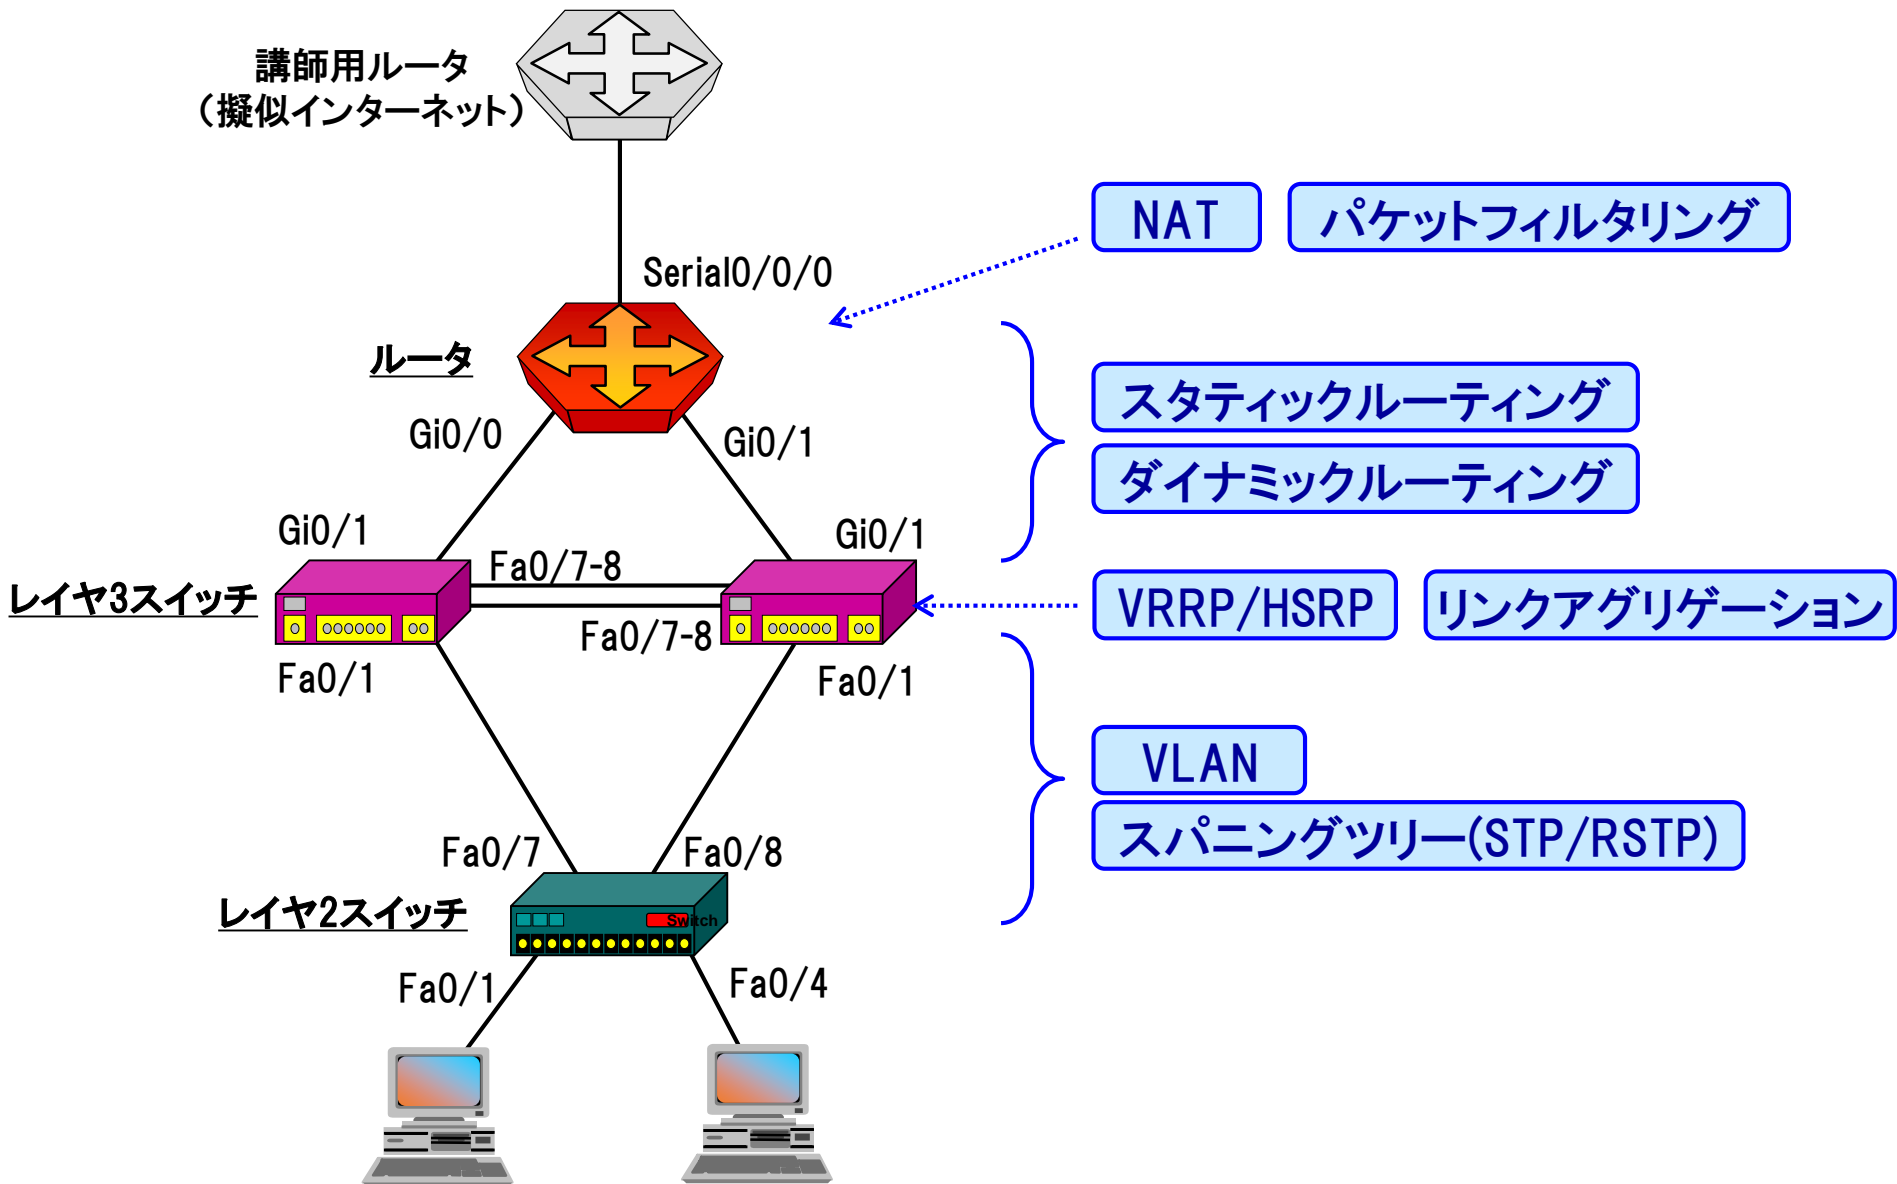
講師用ルータ
（擬似インターネット）

NAT
パケットフィルタリング

Serial0/0/0

ルータ

Gi0/0
Gi0/1

スタティックルーティング
ダイナミックルーティング

Gi0/1
Gi0/1
Fa0/7-8

レイヤ3スイッチ

Fa0/7-8

VRRP/HSRP
リンクアグリゲーション

Fa0/1
Fa0/1

VLAN
スパニングツリー(STP/RSTP)

Fa0/7
Fa0/8

レイヤ2スイッチ

Switch

Fa0/1
Fa0/4